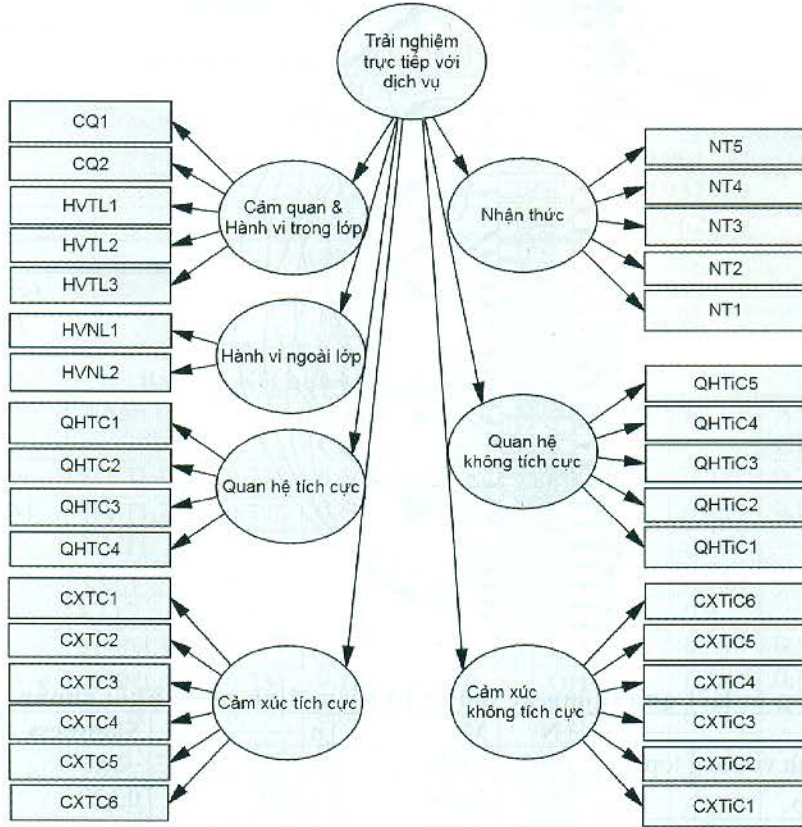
Trải nghiệm trực tiếp với dịch vụ

CQ1
CQ2
HVTL1
HVTL2
HVTL3

Cảm quan & Hành vi trong lớp

HVNL1
HVNL2

Hành vi ngoài lớp

QHTC1
QHTC2
QHTC3
QHTC4

Quan hệ tích cực

CXTC1
CXTC2
CXTC3
CXTC4
CXTC5
CXTC6

Cảm xúc tích cực

Nhận thức

NT5
NT4
NT3
NT2
NT1

Quan hệ không tích cực

QHTiC5
QHTiC4
QHTiC3
QHTiC2
QHTiC1

Cảm xúc không tích cực

CXTiC6
CXTiC5
CXTiC4
CXTiC3
CXTiC2
CXTiC1